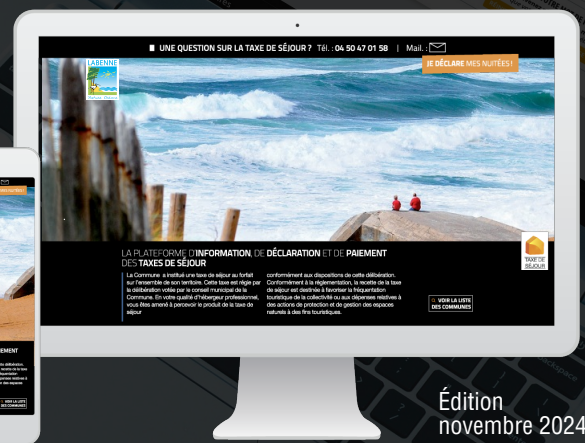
UNE QUESTION SUR LA TAXE DE SÉJOUR ? Tél. : 04 50 47 01 58 | Mail. :

LABENNE

JE DÉCLARE MES NUITÉES !

LA PLATEFORME D'INFORMATION, DE DÉCLARATION ET DE PAIEMENT DES TAXES DE SÉJOUR

La Commune a institué une taxe de séjour au forfait sur l'ensemble de son territoire. Cette taxe est régie par la délibération votée par le conseil municipal de la Commune. En votre qualité d'hébergeur professionnel, vous êtes amené à percevoir le produit de la taxe de séjour

conformément aux dispositions de cette délibération. Conformément à la réglementation, la recette de la taxe de séjour est destinée à favoriser la fréquentation touristique de la collectivité ou aux dépenses relatives à des actions de protection et de gestion des espaces naturels à des fins touristiques.

VOIR LA LISTE DES COMMUNES

TAXE DE SÉJOUR

Édition
novembre 2024